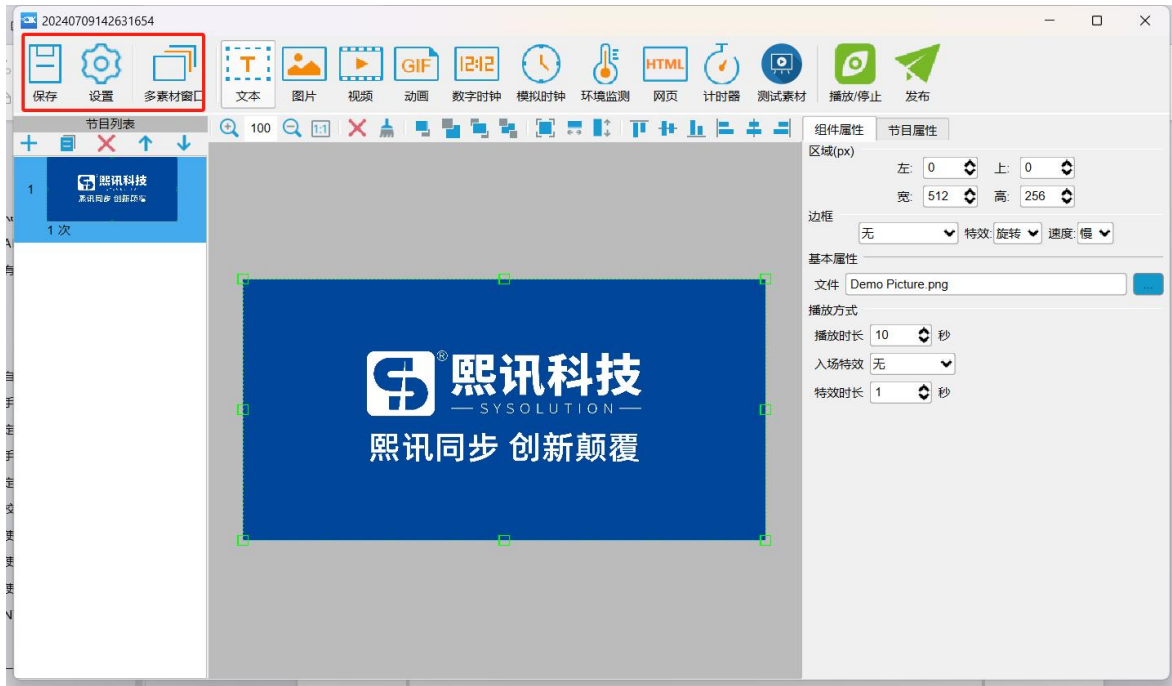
20240709142631654

保存 设置 多素材窗口 文本 图片 视频 GIF 动画 12:12 数字时钟 模拟时钟 环境监测 HTML 网页 计时器 测试素材 播放/停止 发布

节目列表

1 熙讯科技 熙讯同步 创新颠覆

1 次

100 1:1

组件属性 节目属性

区域(px)

左: 0 上: 0

宽: 512 高: 256

边框

无 特效: 旋转 速度: 慢

基本属性

文件 Demo Picture.png ...

播放方式

播放时长 10 秒

入场特效 无

特效时长 1 秒

® 熙讯科技

SYSOLUTION

熙讯同步 创新颠覆